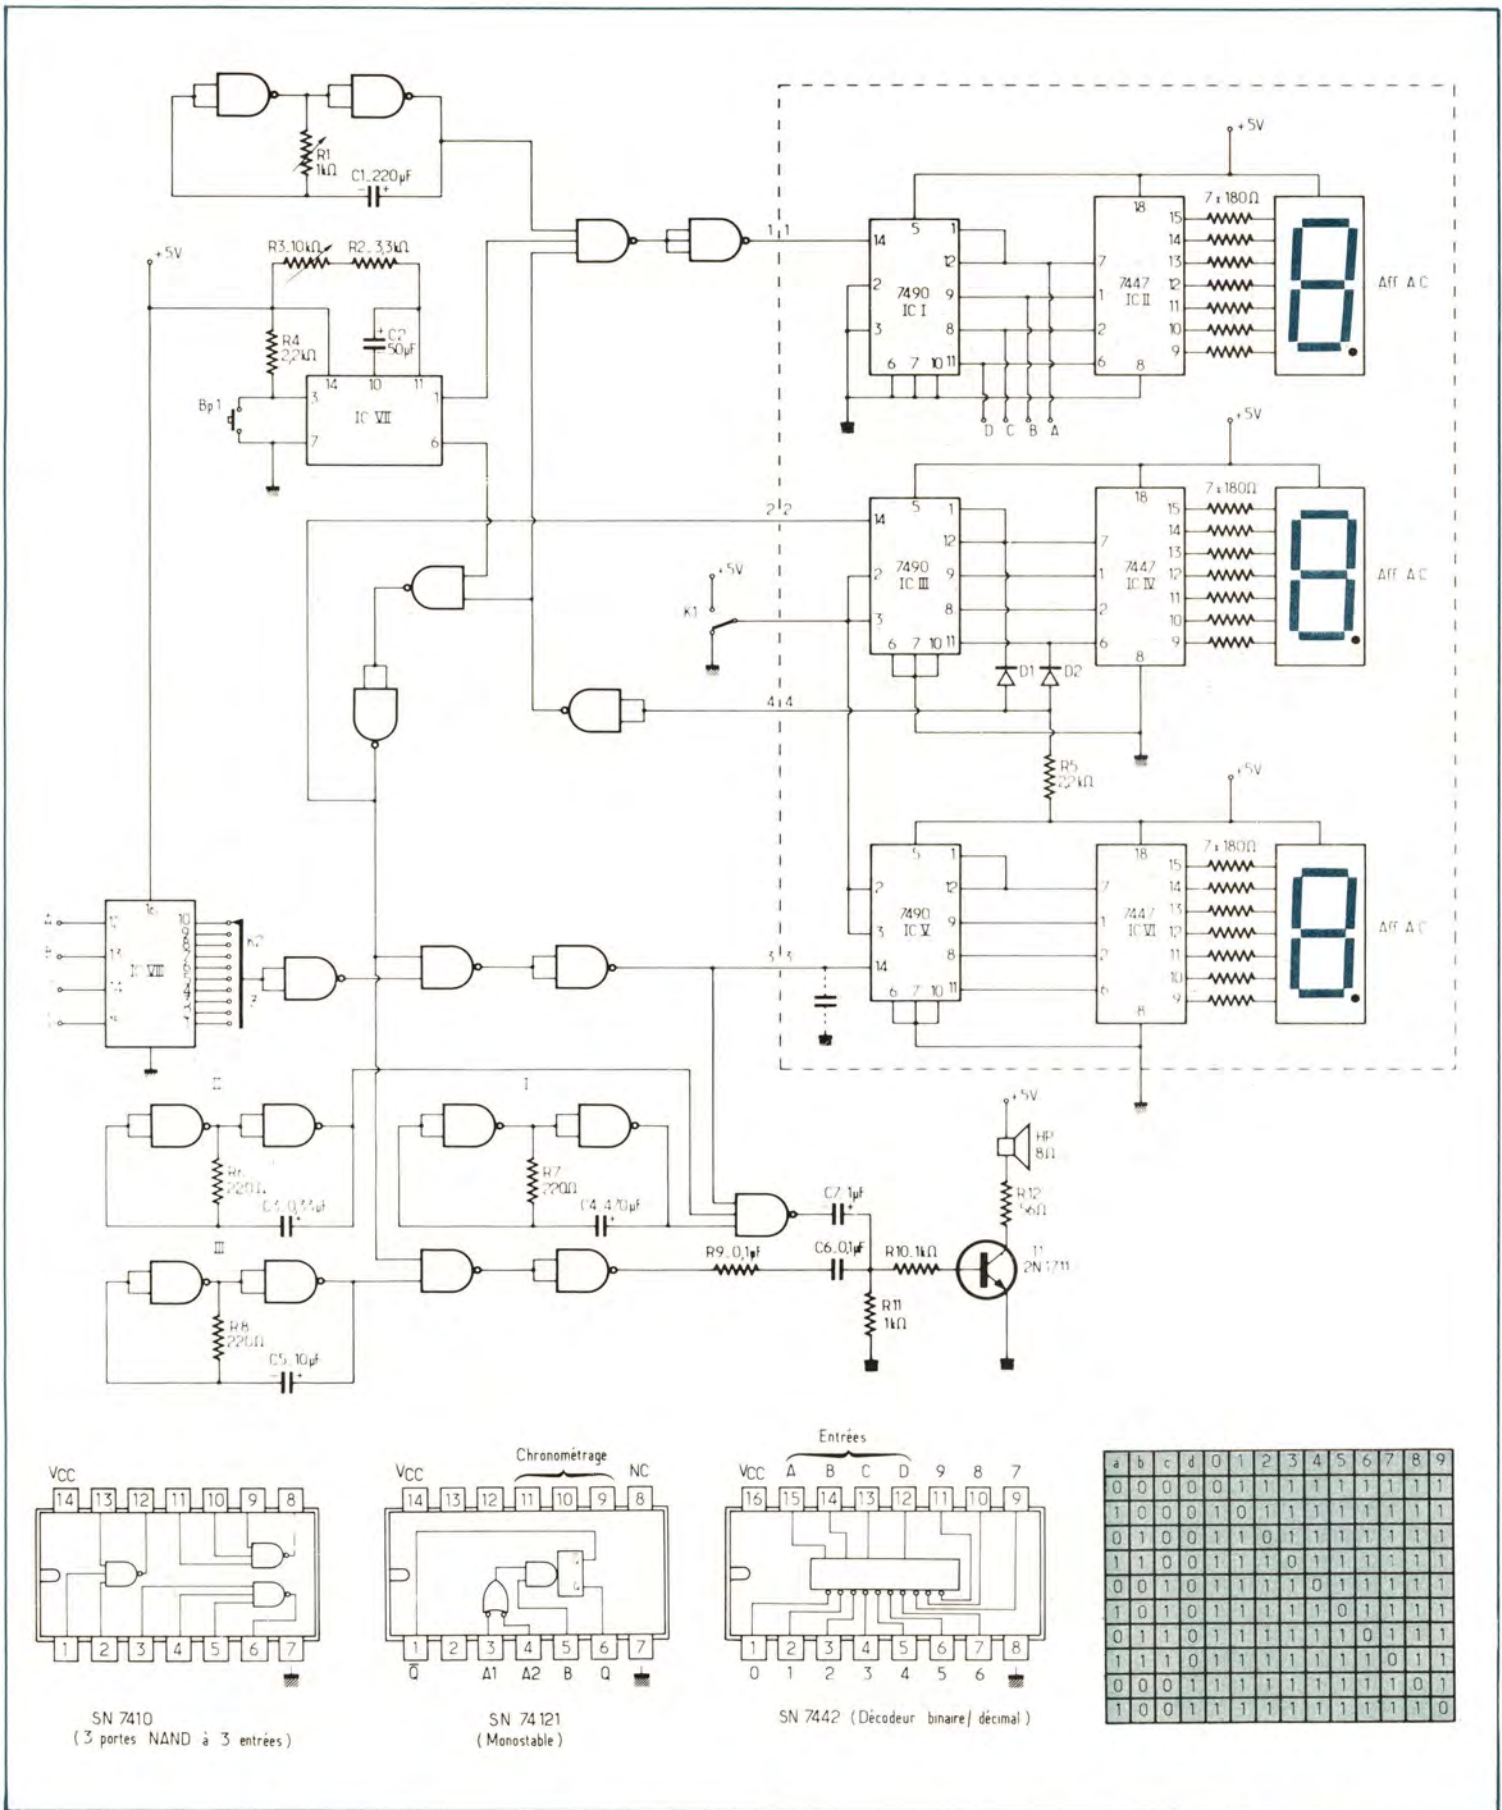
+5V

R1 1kΩ

C1 220µF

R3 10kΩ R2 3,3kΩ

+5V

R4 2,2kΩ

C2 50µF

14 10 11

Bp 1

3

IC VII

1

7

6

1 1

14 5 1

12

2 7490 IC I 9

3 8

6 7 10 11

D C B A

18

7 7447 IC II 15 14 13 12 11 10 9

1

2

6 8

7 x 180Ω

Aff A C

+5V

2 2

14 5 1

12

2 7490 IC III 9

K1 +5V

3 8

6 7 10 11

D1 D2

18

7 7447 IC IV

1

2

6 8

15 14 13 12 11 10 9

7 x 180Ω

Aff A C

+5V

4 4

R5 2,2kΩ

+5V

18

5 1

12

2 7490 IC V 9

3 8

14

6 7 10 11

7 7447 IC VI

1

2

6 8

15 14 13 12 11 10 9

7 x 180Ω

Aff A C

3 3

IC VIII

16

10

K2

II

R6 220Ω

C3 0,33µF

I

R7 220Ω

C4 4,70µF

C7 1µF

+5V

HP 8Ω

R12 56Ω

III

R8 220Ω

C5 10µF

R9 0,1µF

C6 0,1µF

R10 1kΩ

T1 2N 1711

R11 1kΩ

VCC

14 13 12 11 10 9 8

1 2 3 4 5 6 7

SN 7410
( 3 portes NAND à 3 entrées )

Chronométrage

VCC NC

14 13 12 11 10 9 8

1 2 3 4 5 6 7

$\overline{Q}$ A1 A2 B Q

SN 74121
( Monostable )

Entrées

VCC A B C D 9 8 7

16 15 14 13 12 11 10 9

1 2 3 4 5 6 7 8

0 1 2 3 4 5 6

SN 7442 (Décodeur binaire/ décimal )

| a | b | c | d | 0 | 1 | 2 | 3 | 4 | 5 | 6 | 7 | 8 | 9 |
|---|---|---|---|---|---|---|---|---|---|---|---|---|---|
| 0 | 0 | 0 | 0 | 0 | 1 | 1 | 1 | 1 | 1 | 1 | 1 | 1 | 1 |
| 1 | 0 | 0 | 0 | 1 | 0 | 1 | 1 | 1 | 1 | 1 | 1 | 1 | 1 |
| 0 | 1 | 0 | 0 | 1 | 1 | 0 | 1 | 1 | 1 | 1 | 1 | 1 | 1 |
| 1 | 1 | 0 | 0 | 1 | 1 | 1 | 0 | 1 | 1 | 1 | 1 | 1 | 1 |
| 0 | 0 | 1 | 0 | 1 | 1 | 1 | 1 | 0 | 1 | 1 | 1 | 1 | 1 |
| 1 | 0 | 1 | 0 | 1 | 1 | 1 | 1 | 1 | 0 | 1 | 1 | 1 | 1 |
| 0 | 1 | 1 | 0 | 1 | 1 | 1 | 1 | 1 | 1 | 0 | 1 | 1 | 1 |
| 1 | 1 | 1 | 0 | 1 | 1 | 1 | 1 | 1 | 1 | 1 | 0 | 1 | 1 |
| 0 | 0 | 0 | 1 | 1 | 1 | 1 | 1 | 1 | 1 | 1 | 1 | 0 | 1 |
| 1 | 0 | 0 | 1 | 1 | 1 | 1 | 1 | 1 | 1 | 1 | 1 | 1 | 0 |